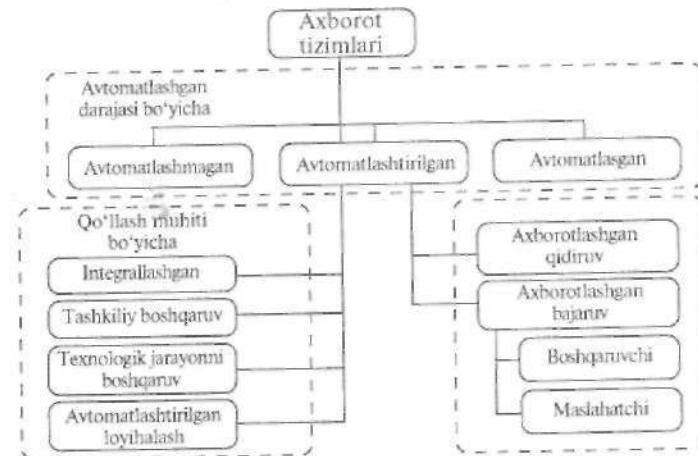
Axborot tizimlari

Avtomatlashgan darajasi bo'yicha

Avtomatlashmagan

Avtomatlashtirilgan

Avtomatlasgan

Qo'llash muhiti bo'yicha

Integrallashgan

Tashkiliy boshqaruv

Texnologik jarayonni boshqaruv

Avtomatlashtirilgan loyihalash

Axborotlashgan qidiruv

Axborotlashgan bajaruv

Boshqaruvchi

Maslahatchi